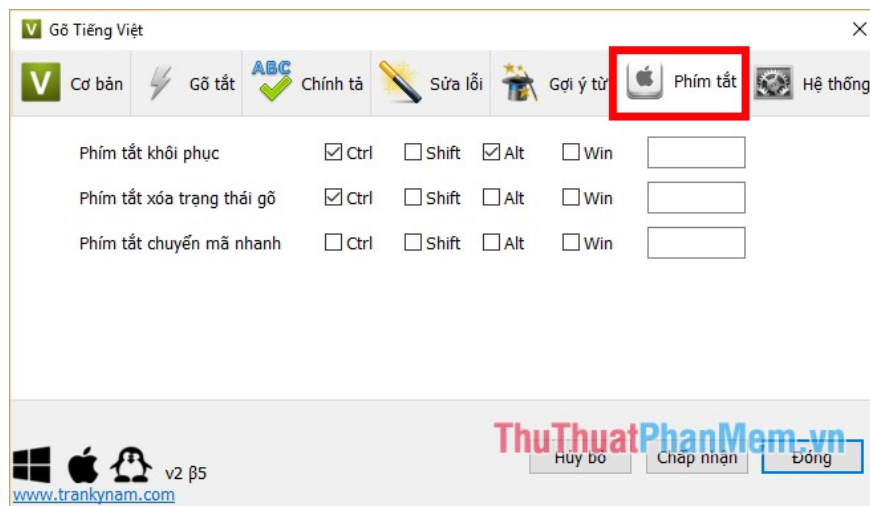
V Gõ Tiếng Việt ×

V Cơ bản | Gõ tắt | ABC Chính tả | Sửa lỗi | Gợi ý từ | Phím tắt | Hệ thống

Phím tắt khôi phục ☑ Ctrl ☐ Shift ☑ Alt ☐ Win

Phím tắt xóa trạng thái gõ ☑ Ctrl ☐ Shift ☐ Alt ☐ Win

Phím tắt chuyển mã nhanh ☐ Ctrl ☐ Shift ☐ Alt ☐ Win

v2 β5

www.trankynam.com

ThuThuatPhanMem.vn

Hủy bỏ | Chấp nhận | Đóng